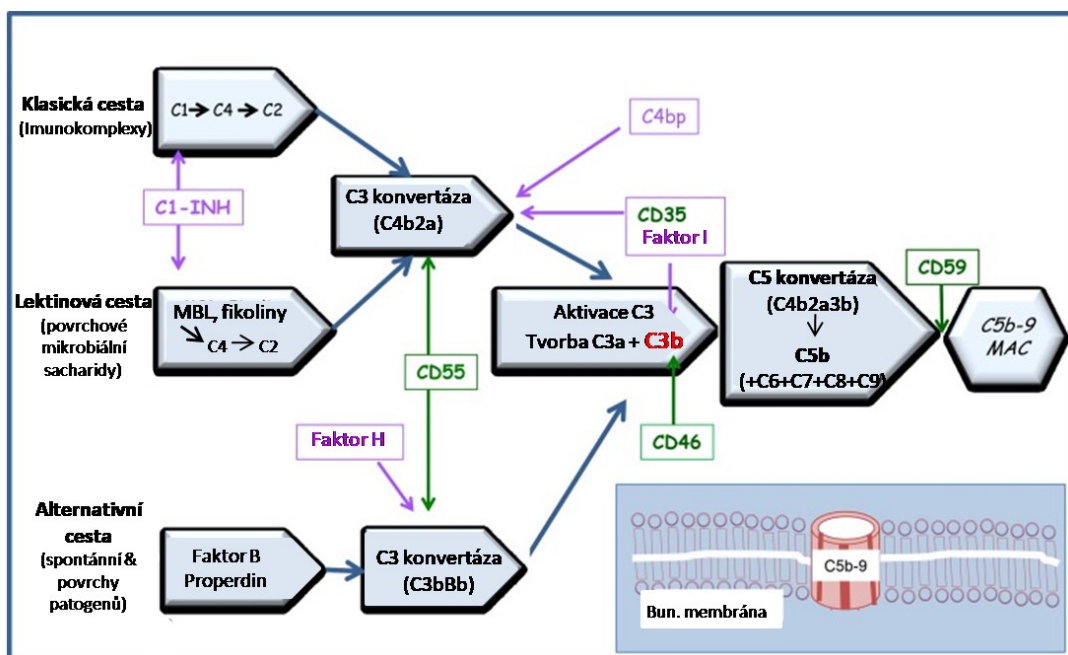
Klasická cesta
(Imunokomplexy)

C1 → C4 → C2

C1-INH

C4bp

C3 konvertáza
(C4b2a)

CD35
Faktor I

Lektinová cesta
(povrchové mikrobiální sacharidy)

MBL, fikoliny
↘ C4 → C2

CD55

Aktivace C3
Tvorba C3a + C3b

C5 konvertáza
(C4b2a3b)
↓
C5b
(+C6+C7+C8+C9)

CD59

C5b-9
MAC

CD46

Faktor H

Alternativní cesta
(spontánní & povrchy patogenů)

Faktor B
Properdin

C3 konvertáza
(C3bBb)

C5b-9

Bun. membrána